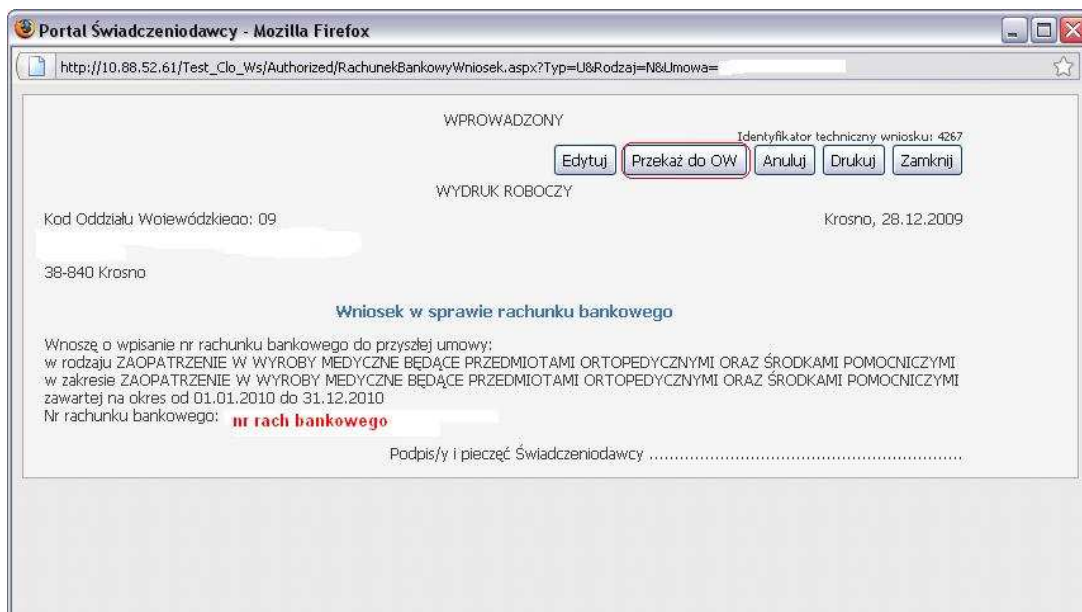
Portal Świadczeniodawcy - Mozilla Firefox

http://10.88.52.61/Test_Clo_Ws/Authorized/RachunekBankowyWniosek.aspx?Typ=U&Rodzaj=N&Umowa=

WPROWADZONY

Identyfikator techniczny wniosku: 4267

Edytuj | Przekaż do OW | Anuluj | Drukuj | Zamknij

WYDRUK ROBOCZY

Kod Oddziału Wojewódzkiego: 09

Krosno, 28.12.2009

38-840 Krosno

Wniosek w sprawie rachunku bankowego

Wnoszę o wpisanie nr rachunku bankowego do przyszłej umowy:
w rodzaju ZAOPATRZENIE W WYROBY MEDYCZNE BĘDĄCE PRZEDMIOTAMI ORTOPEDYCZNYMI ORAZ ŚRODKAMI POMOCNICZYMI
w zakresie ZAOPATRZENIE W WYROBY MEDYCZNE BĘDĄCE PRZEDMIOTAMI ORTOPEDYCZNYMI ORAZ ŚRODKAMI POMOCNICZYMI
zawartej na okres od 01.01.2010 do 31.12.2010
Nr rachunku bankowego: nr rach bankowego

Podpis/y i pieczęć Świadczeniodawcy ..............................................................